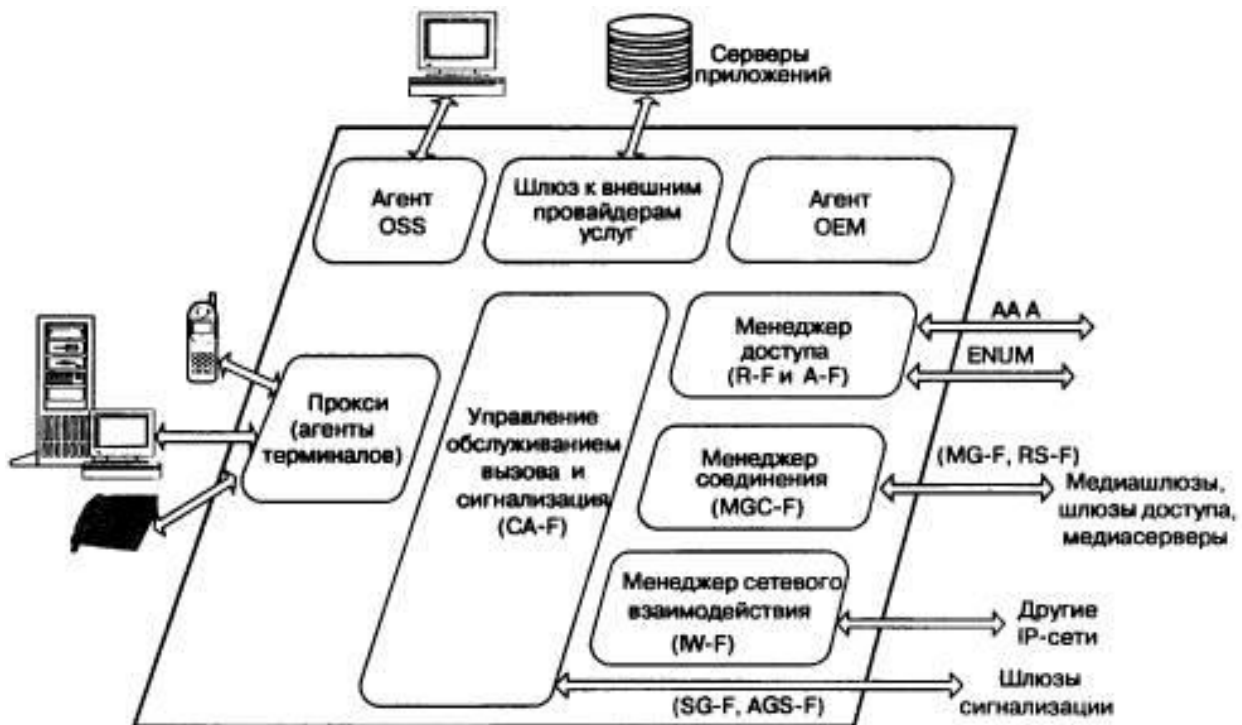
Серверы приложений

Агент OSS

Шлюз к внешним провайдерам услуг

Агент OEM

Прокси (агенты терминалов)

Управление обслуживанием вызова и сигнализация (CA-F)

Менеджер доступа (R-F и A-F)

AA A

ENUM

Менеджер соединения (MGC-F)

(MG-F, RS-F)

Медиашлюзы, шлюзы доступа, медиасерверы

Менеджер сетевого взаимодействия (IW-F)

Другие IP-сети

(SG-F, AGS-F)

Шлюзы сигнализации